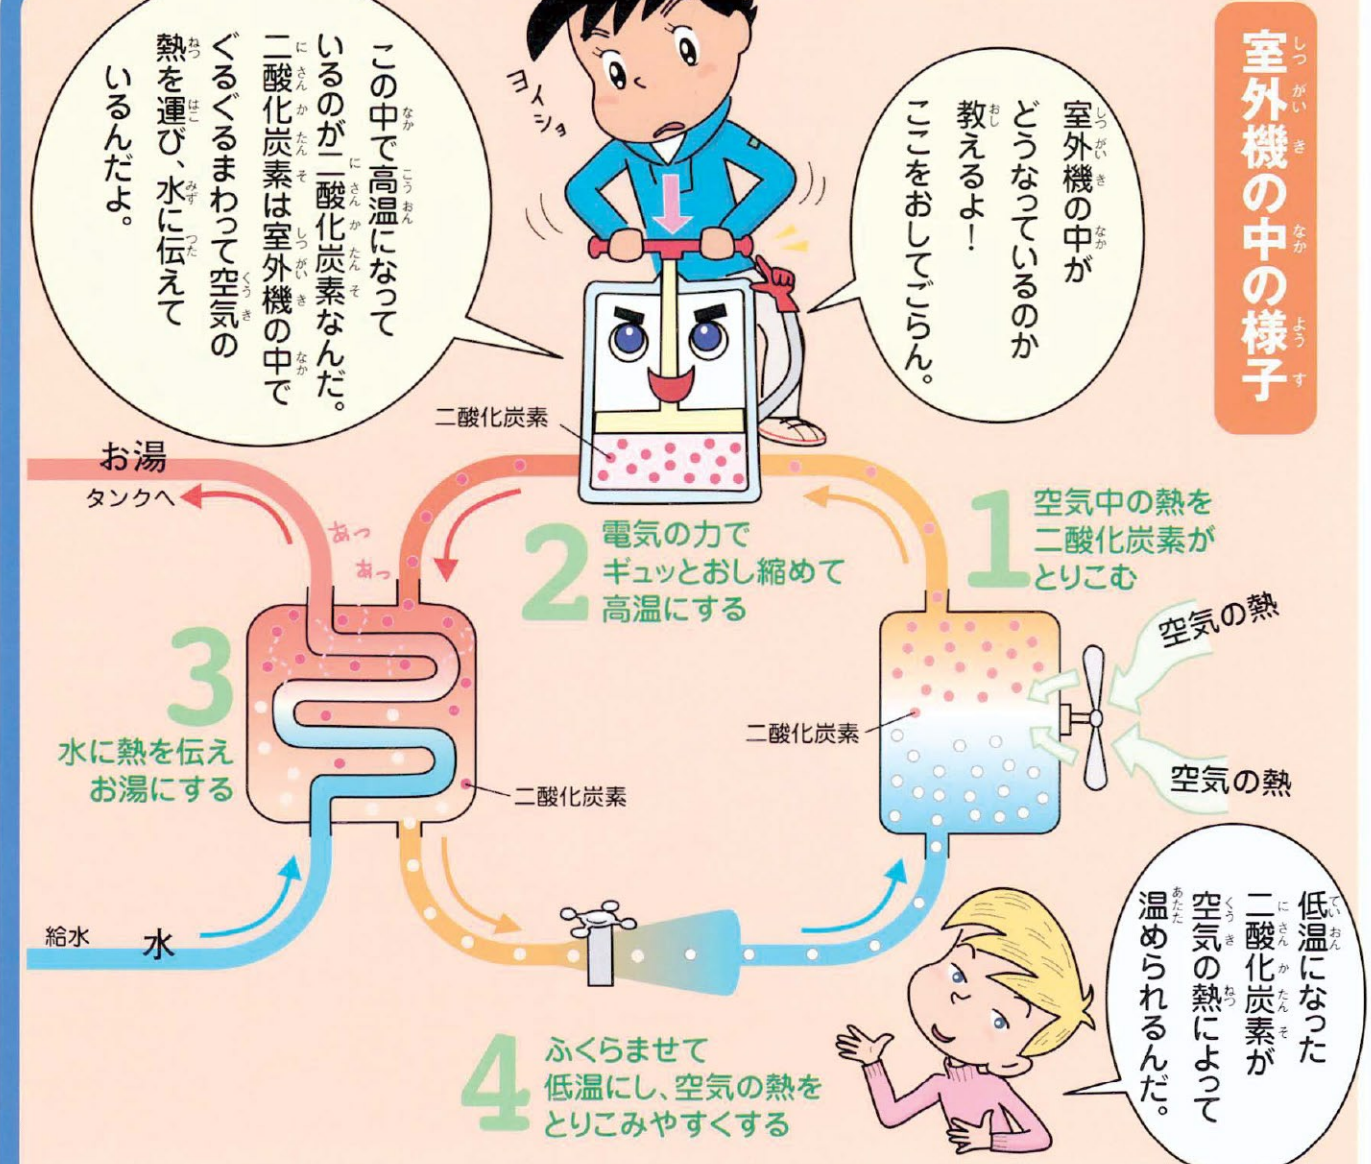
室外機の中の様子

室外機の中がどうなっているのか教えるよ！ここをおしてごらん。

ヨイショ

この中で高温になっているのが二酸化炭素なんだ。二酸化炭素は室外機の中でぐるぐるまわって空気の熱を運び、水に伝えているんだよ。

二酸化炭素

お湯
タンクへ

あつ
あつ

1 空気中の熱を二酸化炭素がとりこむ

2 電気の力でギュッとおし縮めて高温にする

3 水に熱を伝えお湯にする

空気の熱

空気の熱

二酸化炭素

二酸化炭素

給水
水

4 ふくらませて低温にし、空気の熱をとりこみやすくする

低温になった二酸化炭素が空気の熱によって温められるんだ。